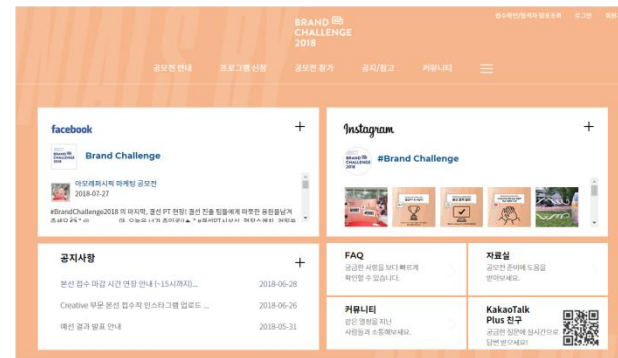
BRAND CHALLENGE 2018

접수확인/참여자 접속조회 로그인 회원

공모전 안내 프로그램 신청 공모전 참가 공지/참고 커뮤니티

facebook +

BRAND CHALLENGE 2018 Brand Challenge

아모레퍼시픽 마케팅 공모전
2018-07-27

#BrandChallenge2018 의 마지막, 결선 PT 현장! 결선 진출 팀들에게 따뜻한 응원을보내 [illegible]

Instagram +

BRAND CHALLENGE 2018 #Brand Challenge

공지사항 +

본선 접수 마감 시간 연장 안내 (~15시까지)... 2018-06-28
Creative 부문 본선 접수자 인스타그램 업로드 ... 2018-06-26
예선 결과 발표 안내 2018-05-31

FAQ
궁금한 사항을 보다 빠르게 확인할 수 있습니다.

자료실
공모전 준비에 도움을 받아보세요.

커뮤니티
같은 열정을 지닌 사람들과 소통해보세요.

KakaoTalk Plus 친구
궁금한 질문에 실시간으로 답변 받으세요!